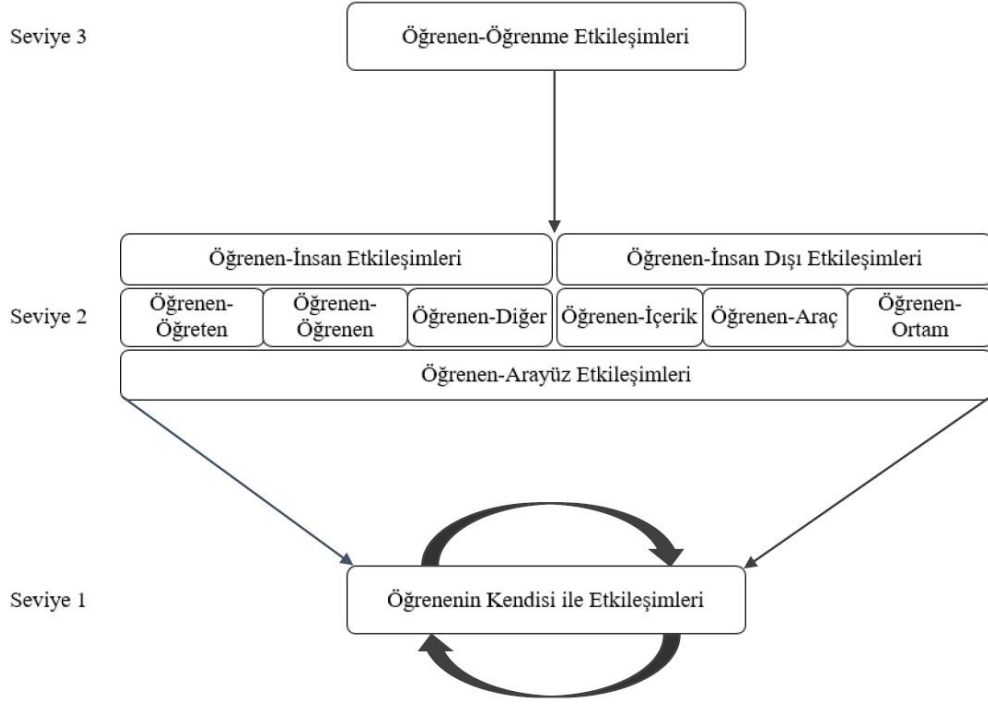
Seviye 3

Öğrenen-Öğrenme Etkileşimleri

Öğrenen-İnsan Etkileşimleri

Öğrenen-İnsan Dışı Etkileşimleri

Seviye 2

Öğrenen-Öğreten

Öğrenen-Öğrenen

Öğrenen-Diğer

Öğrenen-İçerik

Öğrenen-Araç

Öğrenen-Ortam

Öğrenen-Arayüz Etkileşimleri

Seviye 1

Öğrenenin Kendisi ile Etkileşimleri